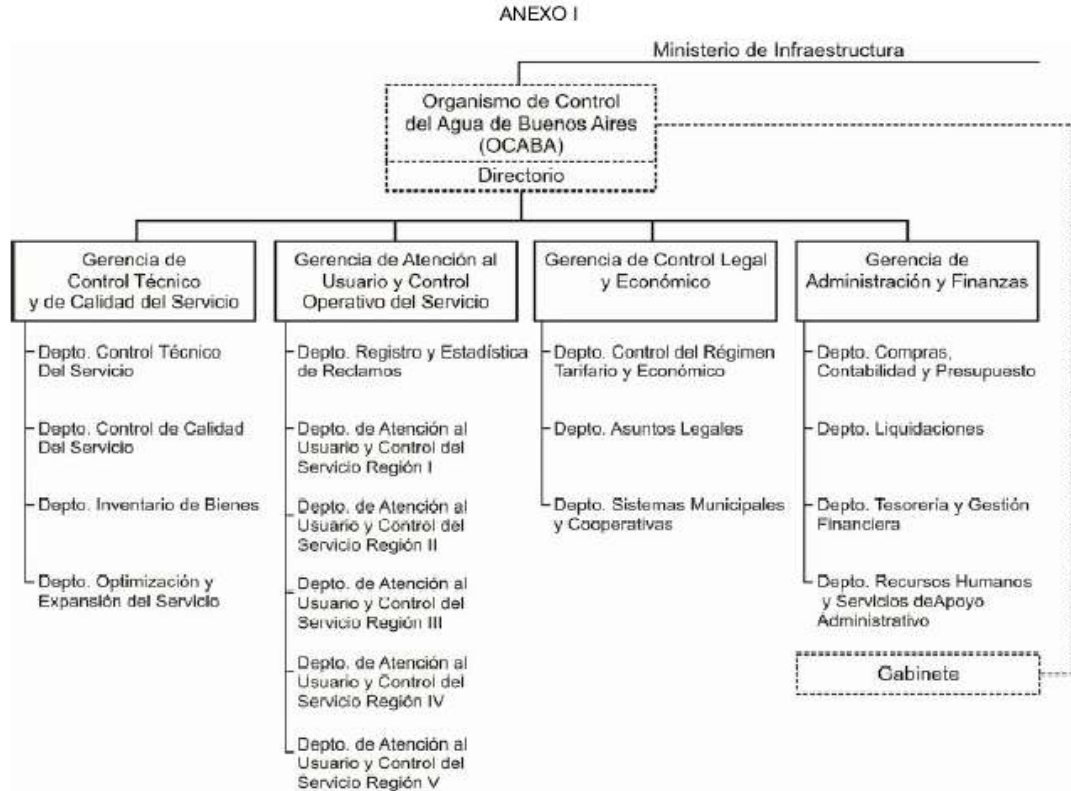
ANEXO I

Ministerio de Infraestructura

Organismo de Control del Agua de Buenos Aires (OCABA)

Directorio

Gerencia de Control Técnico y de Calidad del Servicio

Depto. Control Técnico Del Servicio

Depto. Control de Calidad Del Servicio

Depto. Inventario de Bienes

Depto. Optimización y Expansión del Servicio

Gerencia de Atención al Usuario y Control Operativo del Servicio

Depto. Registro y Estadística de Reclamos

Depto. de Atención al Usuario y Control del Servicio Región I

Depto. de Atención al Usuario y Control del Servicio Región II

Depto. de Atención al Usuario y Control del Servicio Región III

Depto. de Atención al Usuario y Control del Servicio Región IV

Depto. de Atención al Usuario y Control del Servicio Región V

Gerencia de Control Legal y Económico

Depto. Control del Régimen Tarifario y Económico

Depto. Asuntos Legales

Depto. Sistemas Municipales y Cooperativas

Gerencia de Administración y Finanzas

Depto. Compras, Contabilidad y Presupuesto

Depto. Liquidaciones

Depto. Tesorería y Gestión Financiera

Depto. Recursos Humanos y Servicios deApoyo Administrativo

Gabinete